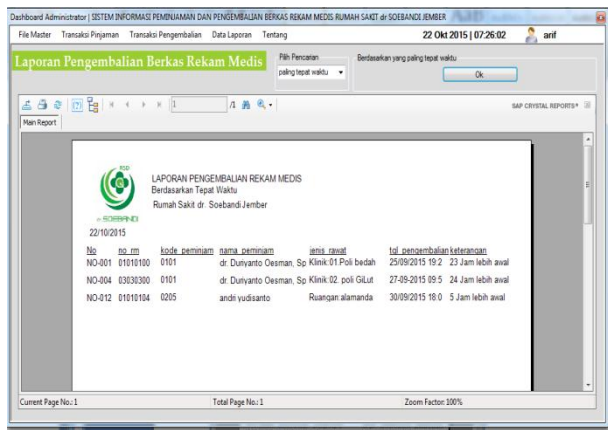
Dashboard Administrator | SISTEM INFORMASI PEMINJAMAN DAN PENGEMBALIAN BERKAS REKAM MEDIS RUMAH SAKIT dr SOEBANDI JEMBER

File Master Transaksi Pinjaman Transaksi Pengembalian Data Laporan Tentang 22 Okt 2015 | 07:26:02 arif

Laporan Pengembalian Berkas Rekam Medis

Pilih Pencarian
paling tepat waktu

Berdasarkan yang paling tepat waktu
Ok

1 /1

SAP CRYSTAL REPORTS

Main Report

RSD
SOEBANDI

LAPORAN PENGEMBALIAN REKAM MEDIS
Berdasarkan Tepat Waktu
Rumah Sakit dr. Soebandi Jember

22/10/2015

| No | no rm | kode peminjam | nama peminjam | jenis rawat | tgl pengembalian | keterangan |
|---|---|---|---|---|---|---|
| NO-001 | 01010100 | 0101 | dr. Duriyanto Oesman, Sp | Klinik:01.Poli bedah | 25/09/2015 19:2 | 23 Jam lebih awal |
| NO-004 | 03030300 | 0101 | dr. Duriyanto Oesman, Sp | Klinik:02. poli GiLut | 27-09-2015 09:5 | 24 Jam lebih awal |
| NO-012 | 01010104 | 0205 | andri yudisanto | Ruangan:alamanda | 30/09/2015 18:0 | 5 Jam lebih awal |

Current Page No.: 1 Total Page No.: 1 Zoom Factor: 100%